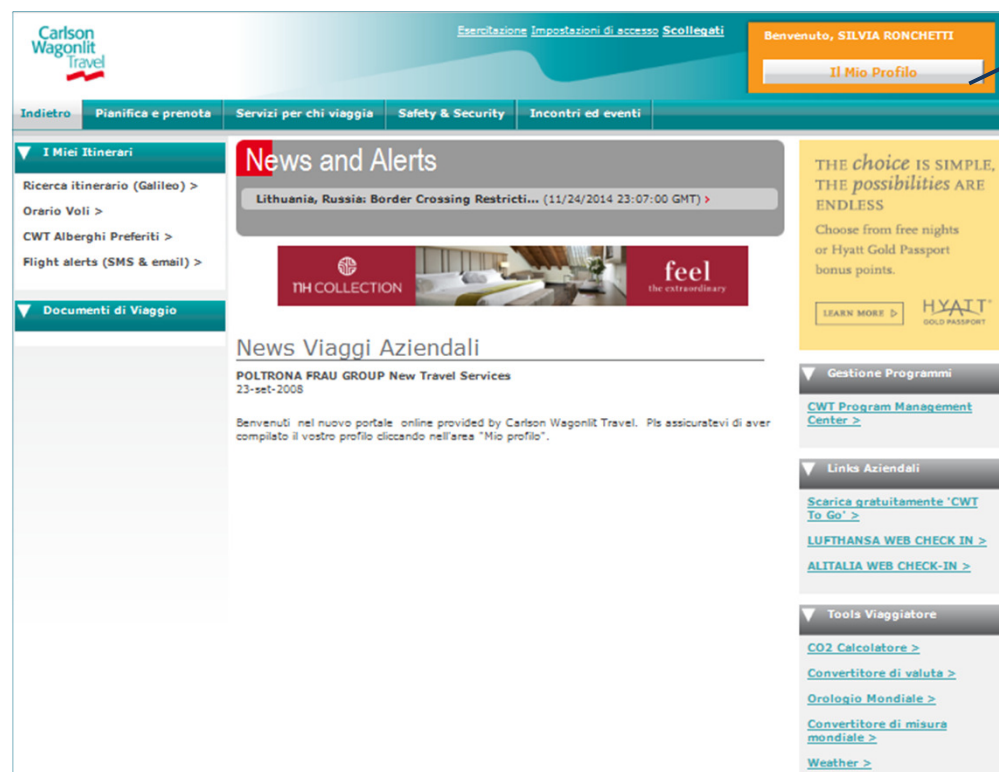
Carlson Wagonlit Travel

Esercitazione Impostazioni di accesso Scollegati

Benvenuto, SILVIA RONCHETTI

Il Mio Profilo

Indietro | Pianifica e prenota | Servizi per chi viaggia | Safety & Security | Incontri ed eventi

I Miei Itinerari

Ricerca itinerario (Galileo) >

Orario Voli >

CWT Alberghi Preferiti >

Flight alerts (SMS & email) >

Documenti di Viaggio

News and Alerts

Lithuania, Russia: Border Crossing Restricti... (11/24/2014 23:07:00 GMT) >

NH COLLECTION

feel the extraordinary

News Viaggi Aziendali

POLTRONA FRAU GROUP New Travel Services
23-set-2008

Benvenuti nel nuovo portale online provided by Carlson Wagonlit Travel. Pls assicuratevi di aver compilato il vostro profilo cliccando nell'area "Mio profilo".

THE choice IS SIMPLE, THE possibilities ARE ENDLESS

Choose from free nights or Hyatt Gold Passport bonus points.

LEARN MORE

HYATT GOLD PASSPORT

Gestione Programmi

CWT Program Management Center >

Links Aziendali

Scarica gratuitamente 'CWT To Go' >

LUFTHANSA WEB CHECK IN >

ALITALIA WEB CHECK-IN >

Tools Viaggiatore

CO2 Calcolatore >

Convertitore di valuta >

Orologio Mondiale >

Convertitore di misura mondiale >

Weather >